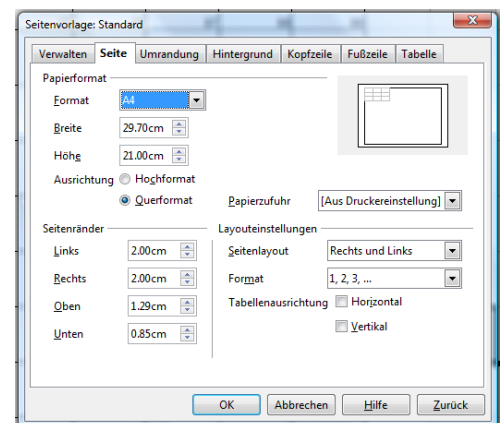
Seitenvorlage: Standard

Verwalten | Seite | Umrandung | Hintergrund | Kopfzeile | Fußzeile | Tabelle

Papierformat

Format A4

Breite 29.70cm

Höhe 21.00cm

Ausrichtung Hochformat

Querformat

Papierzufuhr [Aus Druckereinstellung]

Seitenränder

Links 2.00cm

Rechts 2.00cm

Oben 1.29cm

Unten 0.85cm

Layouteinstellungen

Seitenlayout Rechts und Links

Format 1, 2, 3, ...

Tabellenausrichtung Horizontal

Vertikal

OK Abbrechen Hilfe Zurück